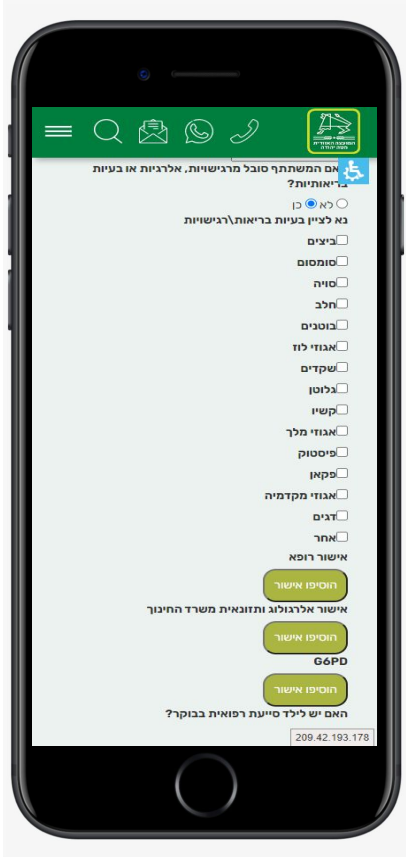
המועצה האזורית מטה יהודה

האם המשתתף סובל מרגישויות, אלרגיות או בעיות בריאותיות?

לא כן

נא לציין בעיות בריאות\רגישויות

ביצים

סומסום

סויה

חלב

בוטנים

אגוזי לוז

שקדים

גלוטן

קשיו

אגוזי מלך

פיסטוק

פקאן

אגוזי מקדמיה

דגים

אחר

אישור רופא

הוסיפו אישור

אישור אלרגולוג ותזונאית משרד החינוך

הוסיפו אישור

G6PD

הוסיפו אישור

האם יש לילד סייעת רפואית בבוקר?

209.42.193.178